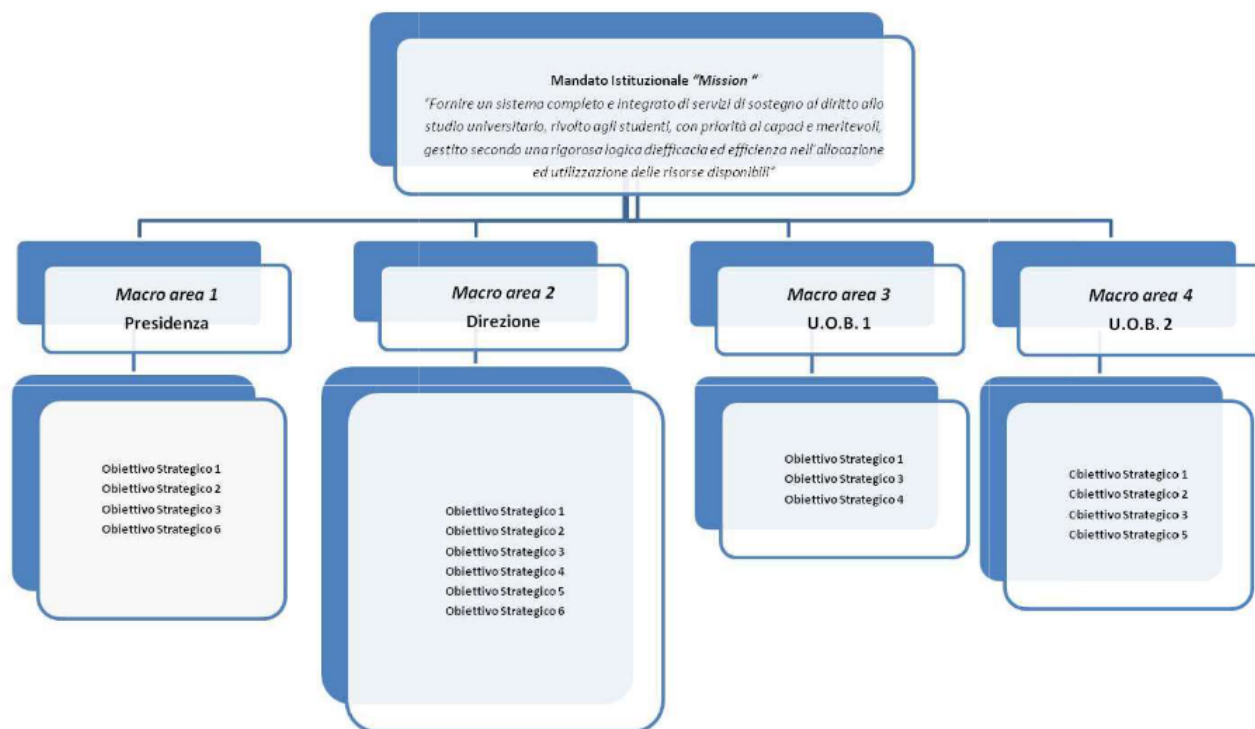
Mandato Istituzionale *"Mission "*

*"Fornire un sistema completo e integrato di servizi di sostegno al diritto allo studio universitario, rivolto agli studenti, con priorità ai capaci e meritevoli, gestito secondo una rigorosa logica diefficacia ed efficienza nell'allocazione ed utilizzazione delle risorse disponibili"*

*Macro area 1*
Presidenza

*Macro area 2*
Direzione

*Macro area 3*
U.O.B. 1

*Macro area 4*
U.O.B. 2

Obiettivo Strategico 1
Obiettivo Strategico 2
Obiettivo Strategico 3
Obiettivo Strategico 6

Obiettivo Strategico 1
Obiettivo Strategico 2
Obiettivo Strategico 3
Obiettivo Strategico 4
Obiettivo Strategico 5
Obiettivo Strategico 6

Obiettivo Strategico 1
Obiettivo Strategico 3
Obiettivo Strategico 4

Obiettivo Strategico 1
Obiettivo Strategico 2
Obiettivo Strategico 3
Obiettivo Strategico 5